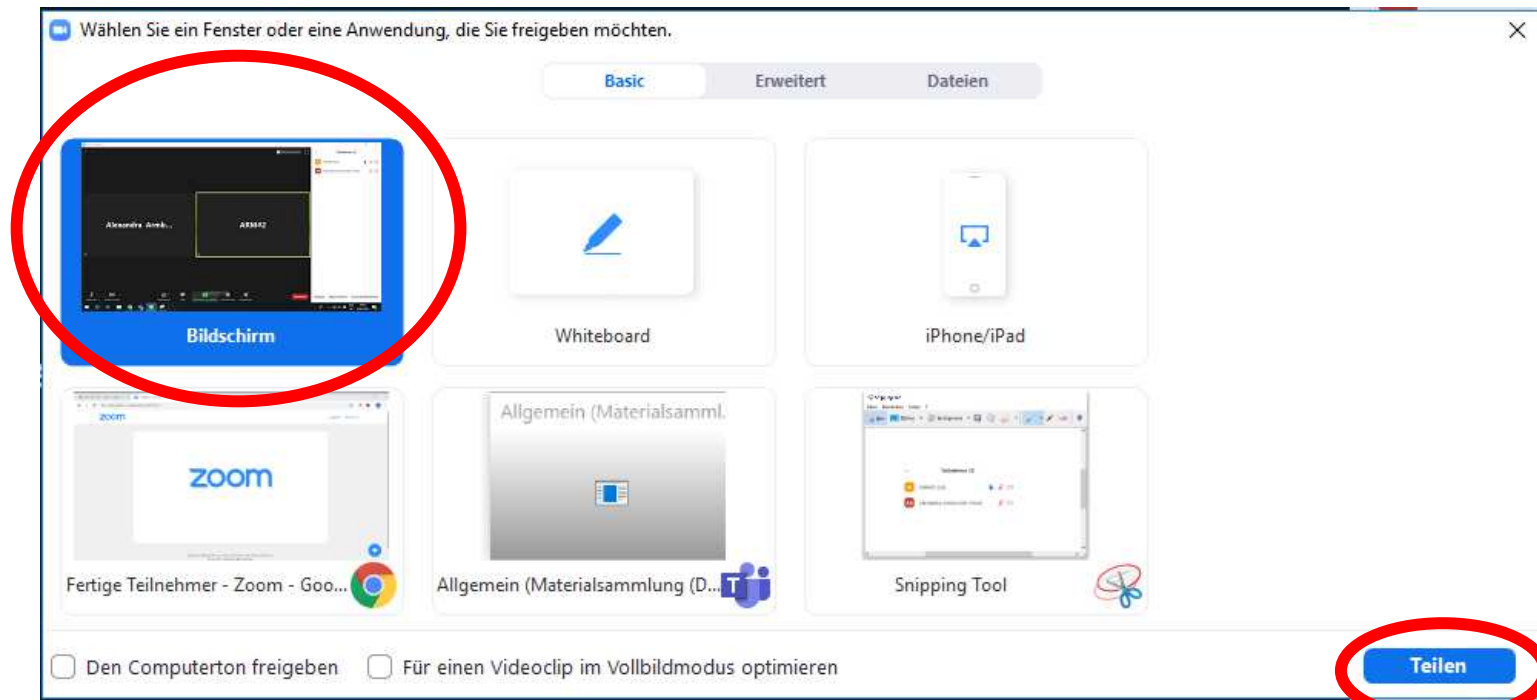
Wählen Sie ein Fenster oder eine Anwendung, die Sie freigeben möchten.

Basic
Erweitert
Dateien

Alexandra Arnb...
ARM42

Bildschirm

Whiteboard

iPhone/iPad

zoom

Fertige Teilnehmer - Zoom - Goo...

Allgemein (Materialsamml.

Allgemein (Materialsammlung (D...

Snipping Tool

Den Computerton freigeben
Für einen Videoclip im Vollbildmodus optimieren

Teilen